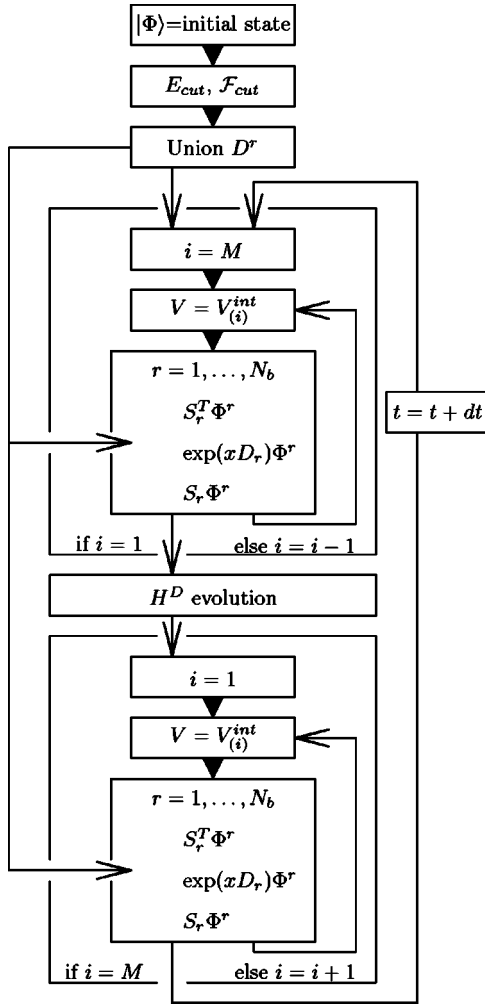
$|\Phi\rangle$=initial state

$E_{cut}$, $\mathcal{F}_{cut}$

Union $D^r$

$i = M$

$V = V_{(i)}^{int}$

$r = 1, \ldots, N_b$

$S_r^T \Phi^r$

$\exp(xD_r)\Phi^r$

$S_r \Phi^r$

$t = t + dt$

if $i = 1$

else $i = i - 1$

$H^D$ evolution

$i = 1$

$V = V_{(i)}^{int}$

$r = 1, \ldots, N_b$

$S_r^T \Phi^r$

$\exp(xD_r)\Phi^r$

$S_r \Phi^r$

if $i = M$

else $i = i + 1$